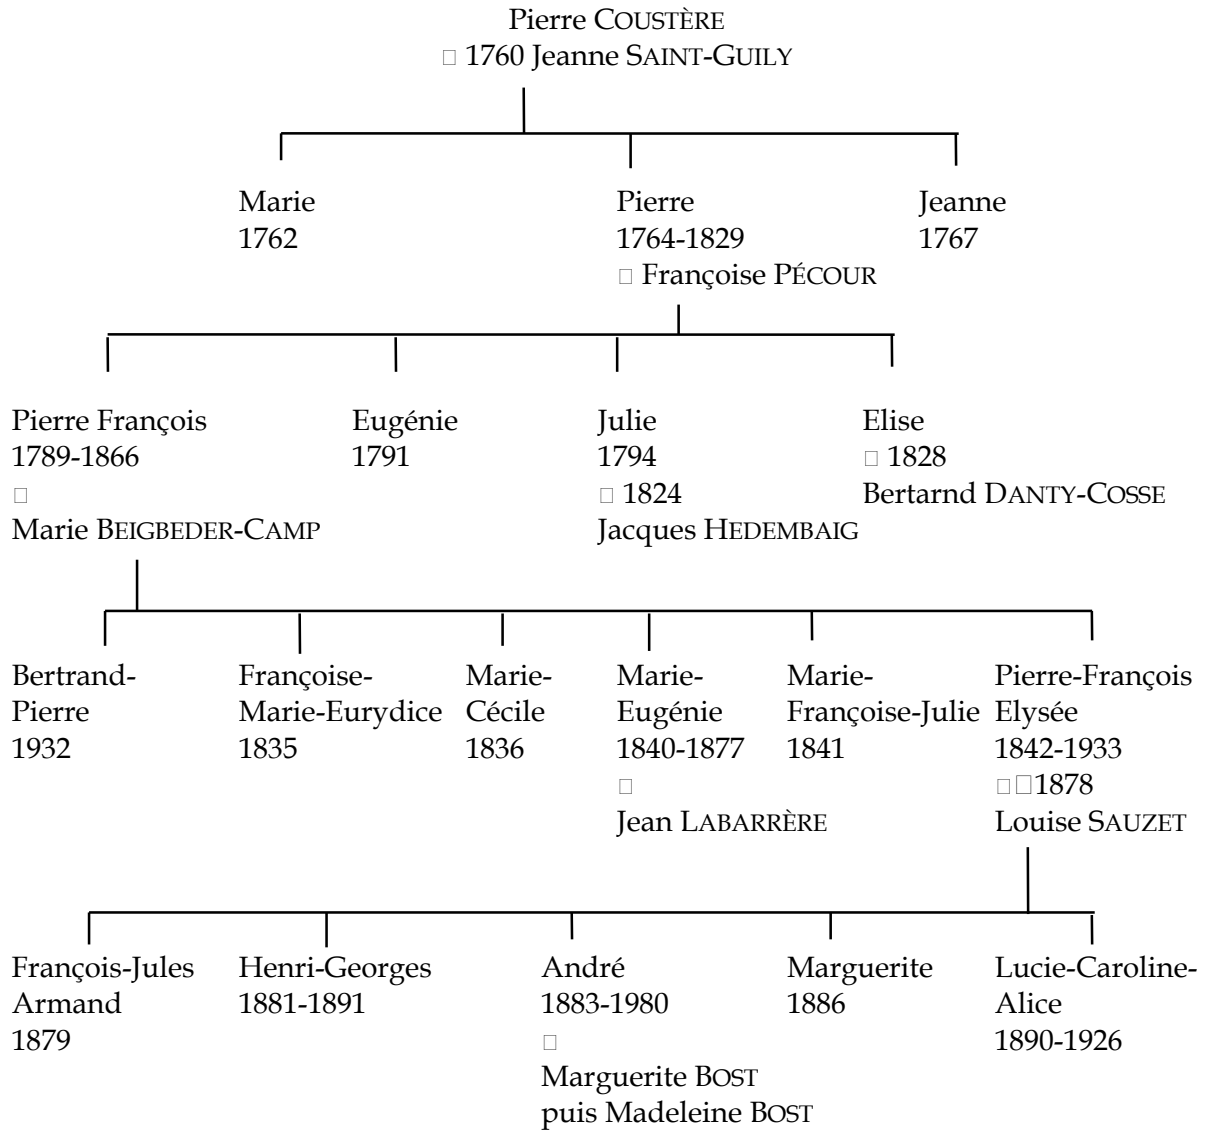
Pierre COUSTÈRE
□ 1760 Jeanne SAINT-GUILY

Marie
1762

Pierre
1764-1829
□ Françoise PÉCOUR

Jeanne
1767

Pierre François
1789-1866
□
Marie BEIGBEDER-CAMP

Eugénie
1791

Julie
1794
□ 1824
Jacques HEDEMBAIG

Elise
□ 1828
Bertarnd DANTY-COSSE

Bertrand-Pierre
1932

Françoise-Marie-Eurydice
1835

Marie-Cécile
1836

Marie-Eugénie
1840-1877
□
Jean LABARRÈRE

Marie-Françoise-Julie
1841

Pierre-François Elysée
1842-1933
□□1878
Louise SAUZET

François-Jules Armand
1879

Henri-Georges
1881-1891

André
1883-1980
□
Marguerite BOST
puis Madeleine BOST

Marguerite
1886

Lucie-Caroline-Alice
1890-1926